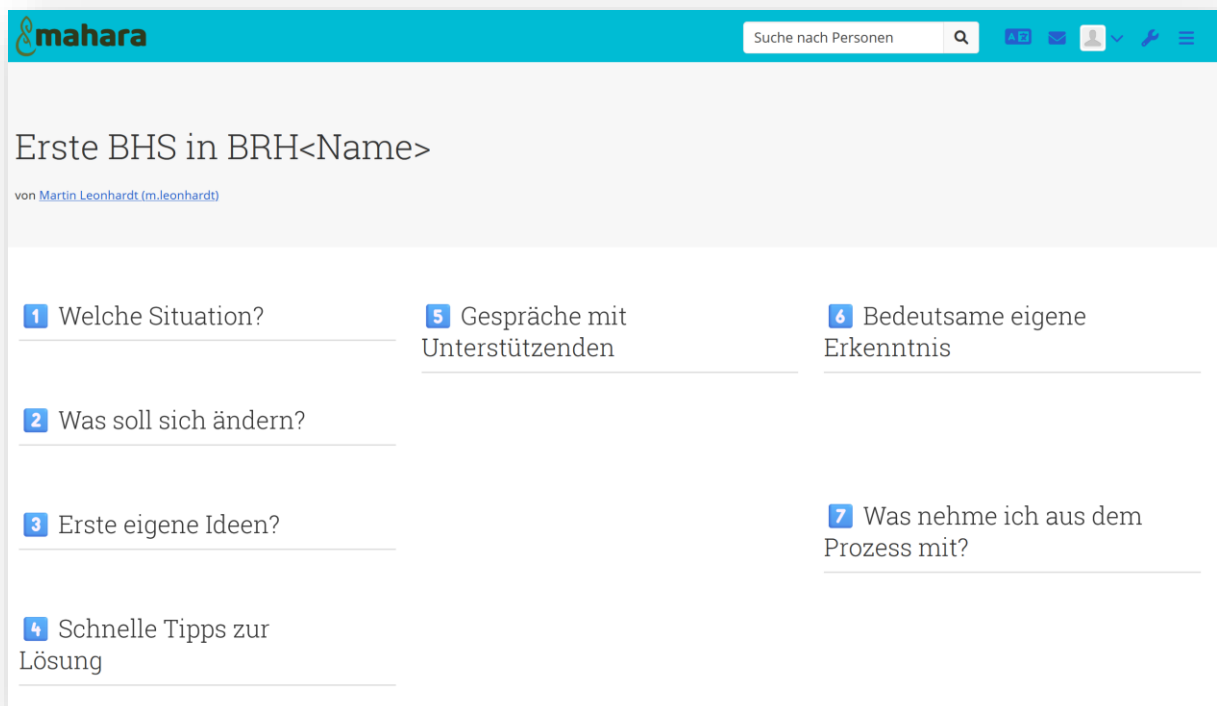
mahara

Suche nach Personen

Erste BHS in BRH<Name>

von Martin Leonhardt (m.leonhardt)

1 Welche Situation?

2 Was soll sich ändern?

3 Erste eigene Ideen?

4 Schnelle Tipps zur Lösung

5 Gespräche mit Unterstützenden

6 Bedeutsame eigene Erkenntnis

7 Was nehme ich aus dem Prozess mit?